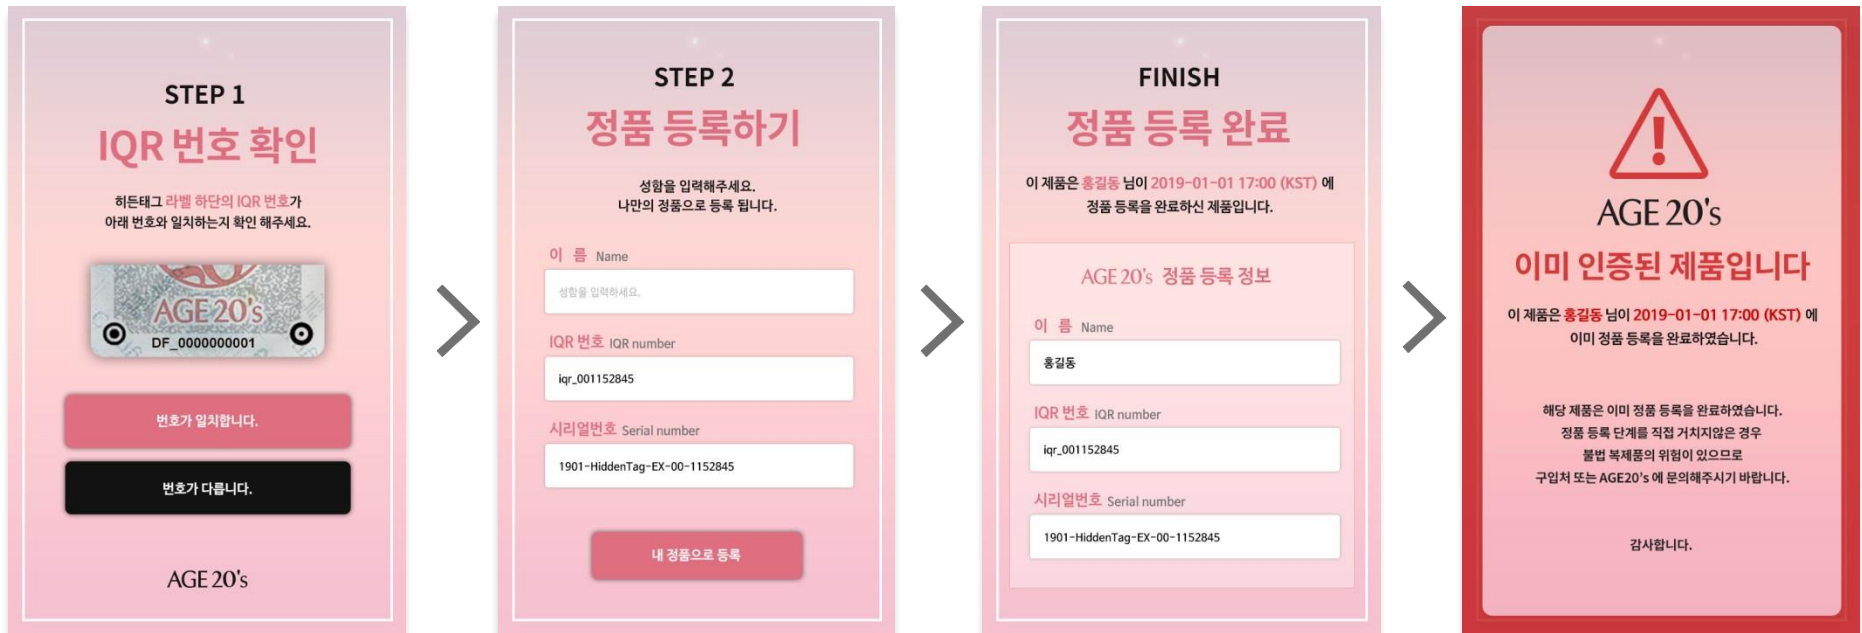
STEP 1

IQR 번호 확인

히든태그 라벨 하단의 IQR 번호가
아래 번호와 일치하는지 확인 해주세요.

AGE 20's
DF_0000000001

번호가 일치합니다.

번호가 다릅니다.

AGE 20's

STEP 2

정품 등록하기

성함을 입력해주세요.
나만의 정품으로 등록 됩니다.

이 름 Name

성함을 입력하세요.

IQR 번호 IQR number

iqr_001152845

시리얼번호 Serial number

1901-HiddenTag-EX-00-1152845

내 정품으로 등록

FINISH

정품 등록 완료

이 제품은 홍길동 님이 2019-01-01 17:00 (KST) 에
정품 등록을 완료하신 제품입니다.

AGE 20's 정품 등록 정보

이 름 Name

홍길동

IQR 번호 IQR number

iqr_001152845

시리얼번호 Serial number

1901-HiddenTag-EX-00-1152845

AGE 20's

이미 인증된 제품입니다

이 제품은 홍길동 님이 2019-01-01 17:00 (KST) 에
이미 정품 등록을 완료하였습니다.

해당 제품은 이미 정품 등록을 완료하였습니다.
정품 등록 단계를 직접 거치지않은 경우
불법 복제품의 위험이 있으므로
구입처 또는 AGE20's 에 문의해주시기 바랍니다.

감사합니다.